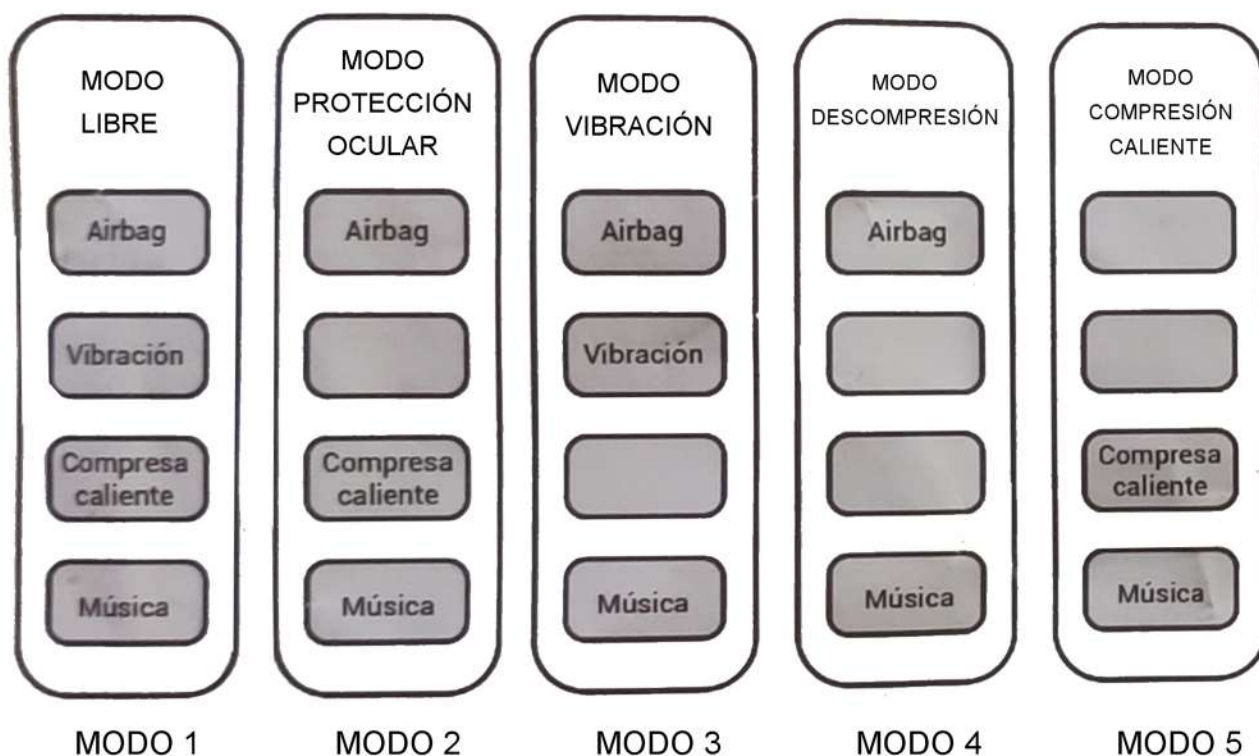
MODO LIBRE

Airbag

Vibración

Compresa caliente

Música

MODO 1

MODO PROTECCIÓN OCULAR

Airbag

Compresa caliente

Música

MODO 2

MODO VIBRACIÓN

Airbag

Vibración

Música

MODO 3

MODO DESCOMPRESIÓN

Airbag

Música

MODO 4

MODO COMPRESIÓN CALIENTE

Compresa caliente

Música

MODO 5